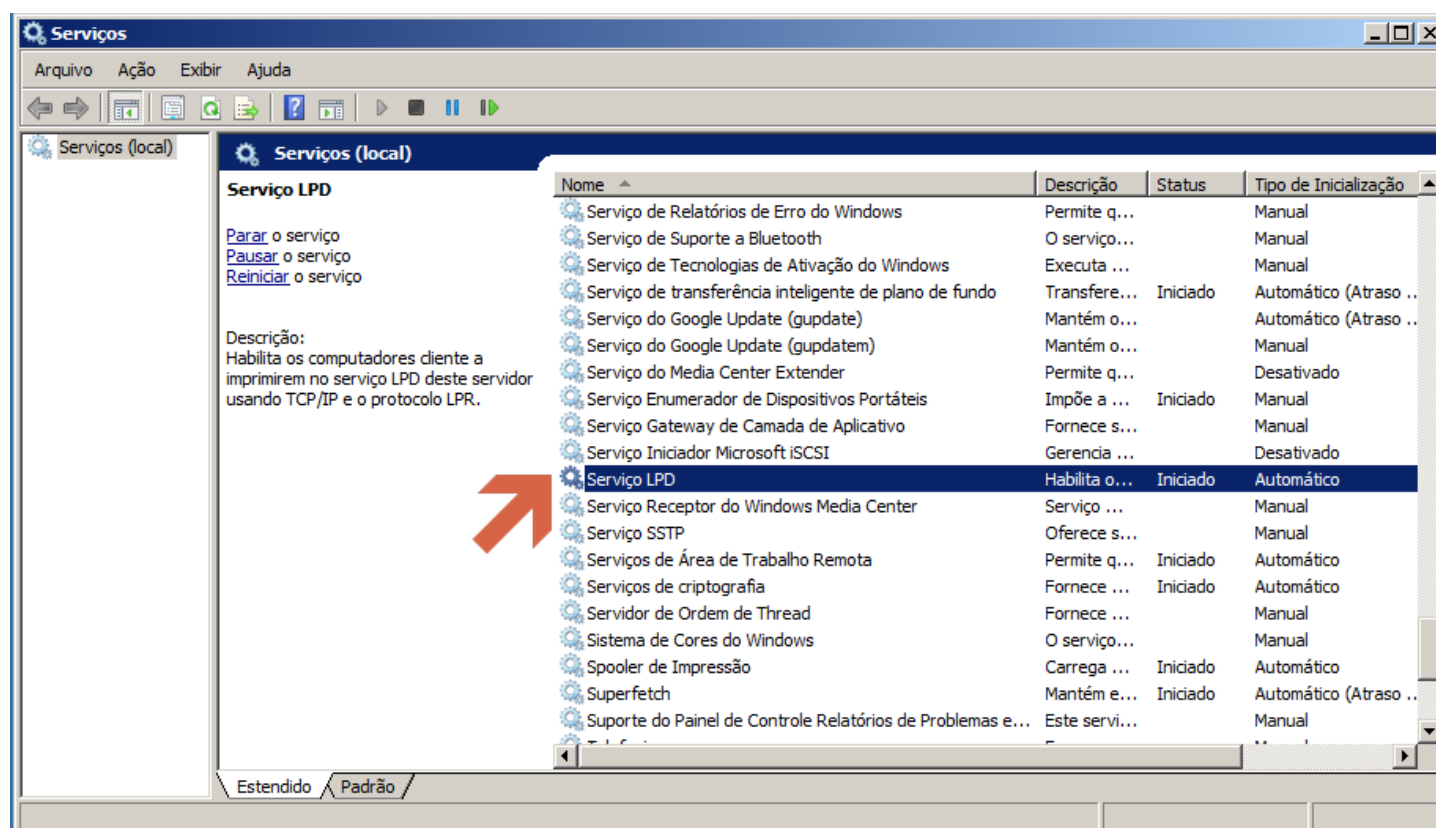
Serviços

Arquivo Ação Exibir Ajuda

Serviços (local)

Serviços (local)

Serviço LPD

Parar o serviço
Pausar o serviço
Reiniciar o serviço

Descrição:
Habilita os computadores cliente a imprimirem no serviço LPD deste servidor usando TCP/IP e o protocolo LPR.

| Nome | Descrição | Status | Tipo de Inicialização |
|---|---|---|---|
| Serviço de Relatórios de Erro do Windows | Permite q... | | Manual |
| Serviço de Suporte a Bluetooth | O serviço... | | Manual |
| Serviço de Tecnologias de Ativação do Windows | Executa ... | | Manual |
| Serviço de transferência inteligente de plano de fundo | Transfere... | Iniciado | Automático (Atraso ... |
| Serviço do Google Update (gupdate) | Mantém o... | | Automático (Atraso ... |
| Serviço do Google Update (gupdatem) | Mantém o... | | Manual |
| Serviço do Media Center Extender | Permite q... | | Desativado |
| Serviço Enumerador de Dispositivos Portáteis | Impõe a ... | Iniciado | Manual |
| Serviço Gateway de Camada de Aplicativo | Fornece s... | | Manual |
| Serviço Iniciador Microsoft iSCSI | Gerencia ... | | Desativado |
| Serviço LPD | Habilita o... | Iniciado | Automático |
| Serviço Receptor do Windows Media Center | Serviço ... | | Manual |
| Serviço SSTP | Oferece s... | | Manual |
| Serviços de Área de Trabalho Remota | Permite q... | Iniciado | Automático |
| Serviços de criptografia | Fornece ... | Iniciado | Automático |
| Servidor de Ordem de Thread | Fornece ... | | Manual |
| Sistema de Cores do Windows | O serviço... | | Manual |
| Spooler de Impressão | Carrega ... | Iniciado | Automático |
| Superfetch | Mantém e... | Iniciado | Automático (Atraso ... |
| Suporte do Painel de Controle Relatórios de Problemas e... | Este servi... | | Manual |
| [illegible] | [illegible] | | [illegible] |

Estendido Padrão